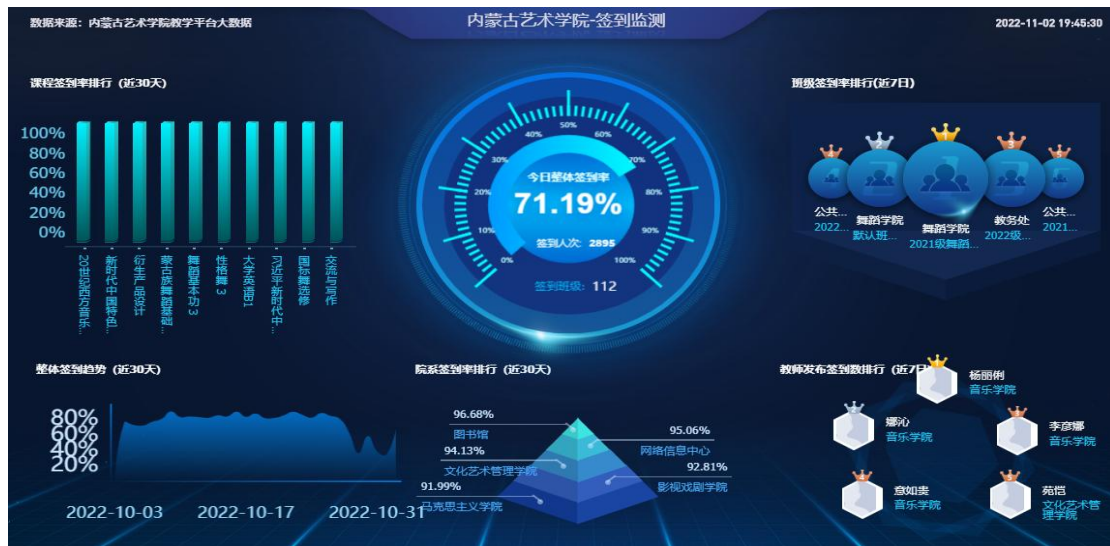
数据来源：内蒙古艺术学院教学平台大数据

内蒙古艺术学院-签到监测

2022-11-02 19:45:30

课程签到率排行（近30天）

100%
80%
60%
40%
20%
0%

20世纪西方音乐…
新时代中国特色…
衍生产品设计
蒙古族舞蹈基础…
舞蹈基本功3
性格舞3
大学英语1
习近平新时代中…
国标舞选修
交流与写作

10%
20%
30%
40%
50%
60%
70%
80%
90%
100%
0%

今日整体签到率
71.19%
签到人次：2895
签到班级：112

班级签到率排行(近7日)

公共…
2022…
舞蹈学院
默认班…
舞蹈学院
2021级舞蹈…
教务处
2022级…
公共…
2021…

整体签到趋势（近30天）

80%
60%
40%
20%

2022-10-03
2022-10-17
2022-10-31

院系签到率排行（近30天）

96.68%
图书馆
95.06%
网络信息中心
94.13%
文化艺术管理学院
92.81%
影视戏剧学院
91.99%
马克思主义学院

教师发布签到数排行（近7日）

杨丽俐
音乐学院
娜沁
音乐学院
李彦娜
音乐学院
意如壹
音乐学院
苑焜
文化艺术管理学院